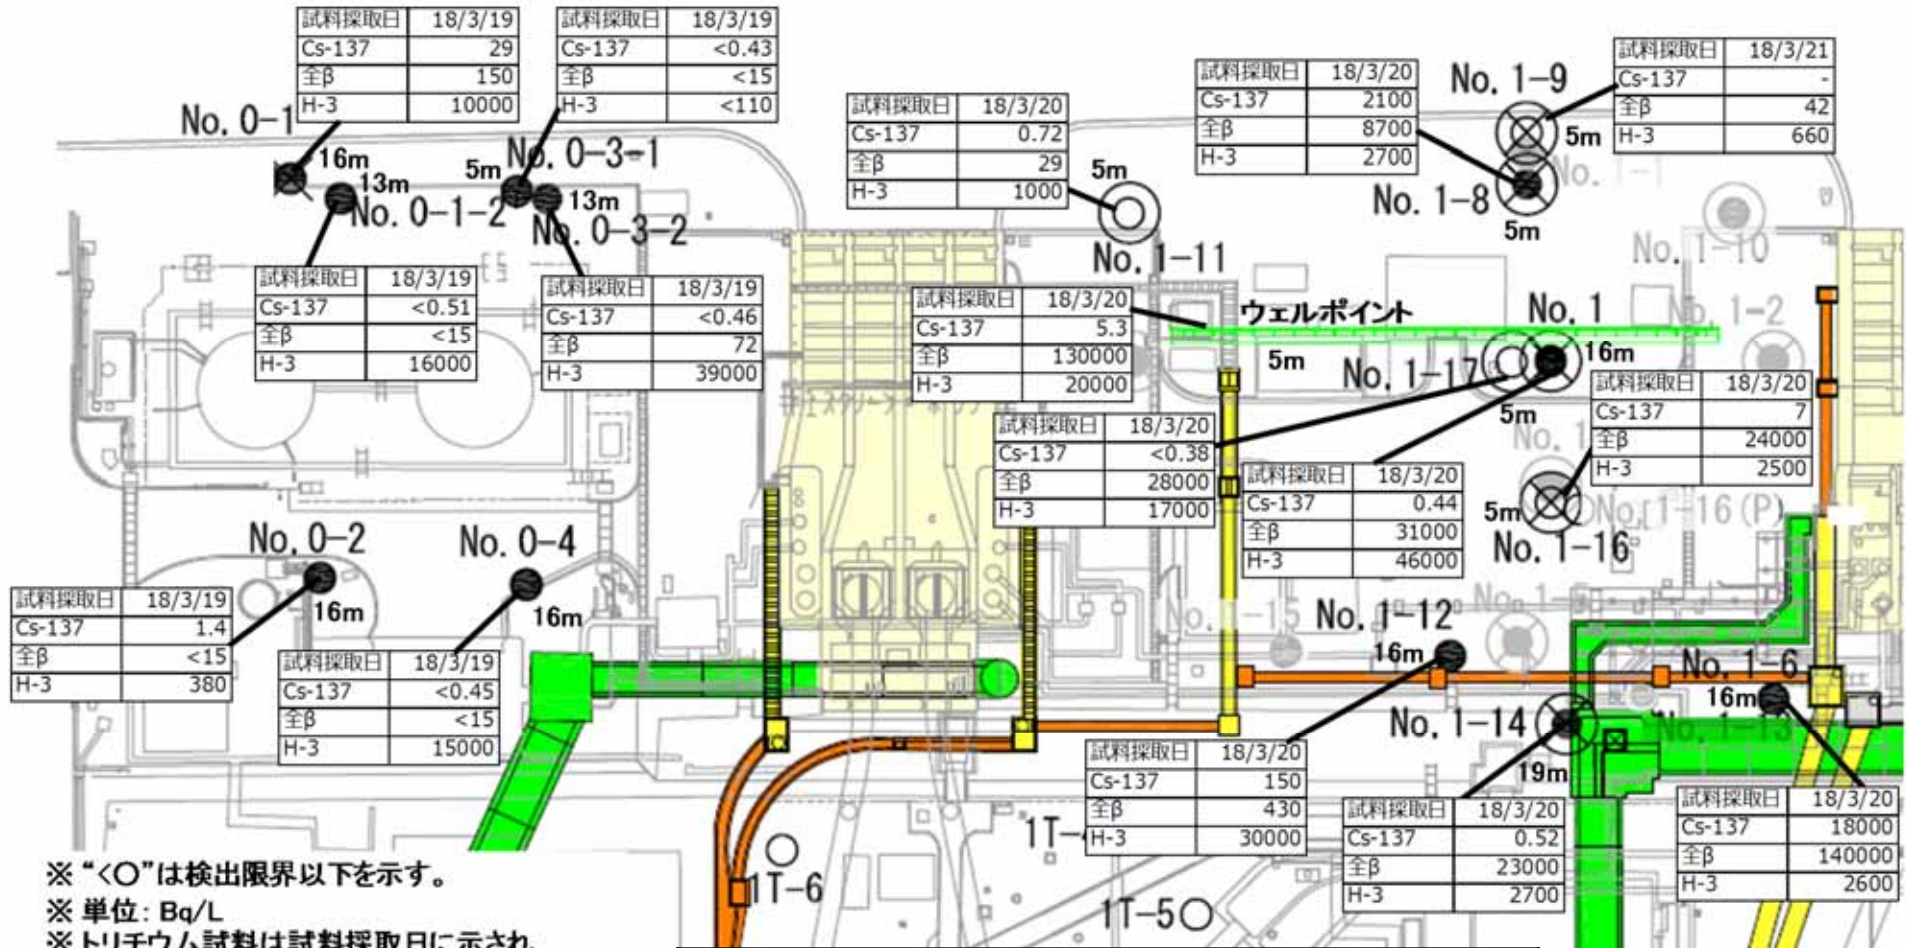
| 試料採取日 | 18/3/19 |
|---|---|
| Cs-137 | 29 |
| 全β | 150 |
| H-3 | 10000 |

| 試料採取日 | 18/3/19 |
|---|---|
| Cs-137 | <0.43 |
| 全β | <15 |
| H-3 | <110 |

| 試料採取日 | 18/3/20 |
|---|---|
| Cs-137 | 2100 |
| 全β | 8700 |
| H-3 | 2700 |

No. 1-9

| 試料採取日 | 18/3/21 |
|---|---|
| Cs-137 | - |
| 全β | 42 |
| H-3 | 660 |

No. 0-1

| 試料採取日 | 18/3/20 |
|---|---|
| Cs-137 | 0.72 |
| 全β | 29 |
| H-3 | 1000 |

16m 13m No. 0-1-2 5m No. 0-3-1 13m No. 0-3-2 5m 5m No. 1-8 5m No. 1-1 No. 1-10 No. 1-11

| 試料採取日 | 18/3/19 |
|---|---|
| Cs-137 | <0.51 |
| 全β | <15 |
| H-3 | 16000 |

| 試料採取日 | 18/3/19 |
|---|---|
| Cs-137 | <0.46 |
| 全β | 72 |
| H-3 | 39000 |

| 試料採取日 | 18/3/20 |
|---|---|
| Cs-137 | 5.3 |
| 全β | 130000 |
| H-3 | 20000 |

ウェルポイント

No. 1 No. 1-2 5m No. 1-17 16m 5m

| 試料採取日 | 18/3/20 |
|---|---|
| Cs-137 | 7 |
| 全β | 24000 |
| H-3 | 2500 |

| 試料採取日 | 18/3/20 |
|---|---|
| Cs-137 | <0.38 |
| 全β | 28000 |
| H-3 | 17000 |

| 試料採取日 | 18/3/20 |
|---|---|
| Cs-137 | 0.44 |
| 全β | 31000 |
| H-3 | 46000 |

5m No. 1-16(P) No. 1-16

No. 0-2 No. 0-4

| 試料採取日 | 18/3/19 |
|---|---|
| Cs-137 | 1.4 |
| 全β | <15 |
| H-3 | 380 |

16m 16m No. 1-15 No. 1-12 16m No. 1-6 16m

| 試料採取日 | 18/3/19 |
|---|---|
| Cs-137 | <0.45 |
| 全β | <15 |
| H-3 | 15000 |

No. 1-14 No. 1-13 19m

| 試料採取日 | 18/3/20 |
|---|---|
| Cs-137 | 150 |
| 全β | 430 |
| H-3 | 30000 |

| 試料採取日 | 18/3/20 |
|---|---|
| Cs-137 | 0.52 |
| 全β | 23000 |
| H-3 | 2700 |

| 試料採取日 | 18/3/20 |
|---|---|
| Cs-137 | 18000 |
| 全β | 140000 |
| H-3 | 2600 |

1T-6 1T- 1T-5

※“<○”は検出限界以下を示す。
※ 単位: Bq/L
※トリチウム試料は試料採取日に示され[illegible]